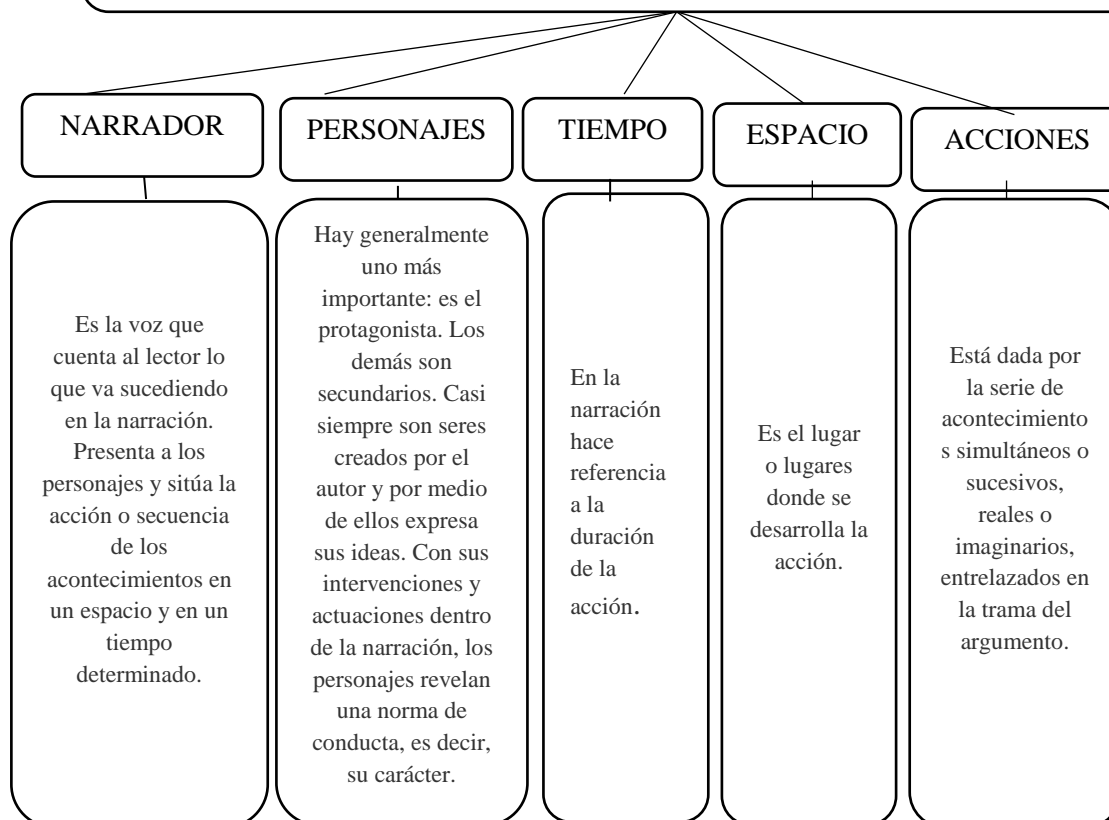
NARRADOR

Es la voz que cuenta al lector lo que va sucediendo en la narración. Presenta a los personajes y sitúa la acción o secuencia de los acontecimientos en un espacio y en un tiempo determinado.

PERSONAJES

Hay generalmente uno más importante: es el protagonista. Los demás son secundarios. Casi siempre son seres creados por el autor y por medio de ellos expresa sus ideas. Con sus intervenciones y actuaciones dentro de la narración, los personajes revelan una norma de conducta, es decir, su carácter.

TIEMPO

En la narración hace referencia a la duración de la acción.

ESPACIO

Es el lugar o lugares donde se desarrolla la acción.

ACCIONES

Está dada por la serie de acontecimiento s simultáneos o sucesivos, reales o imaginarios, entrelazados en la trama del argumento.